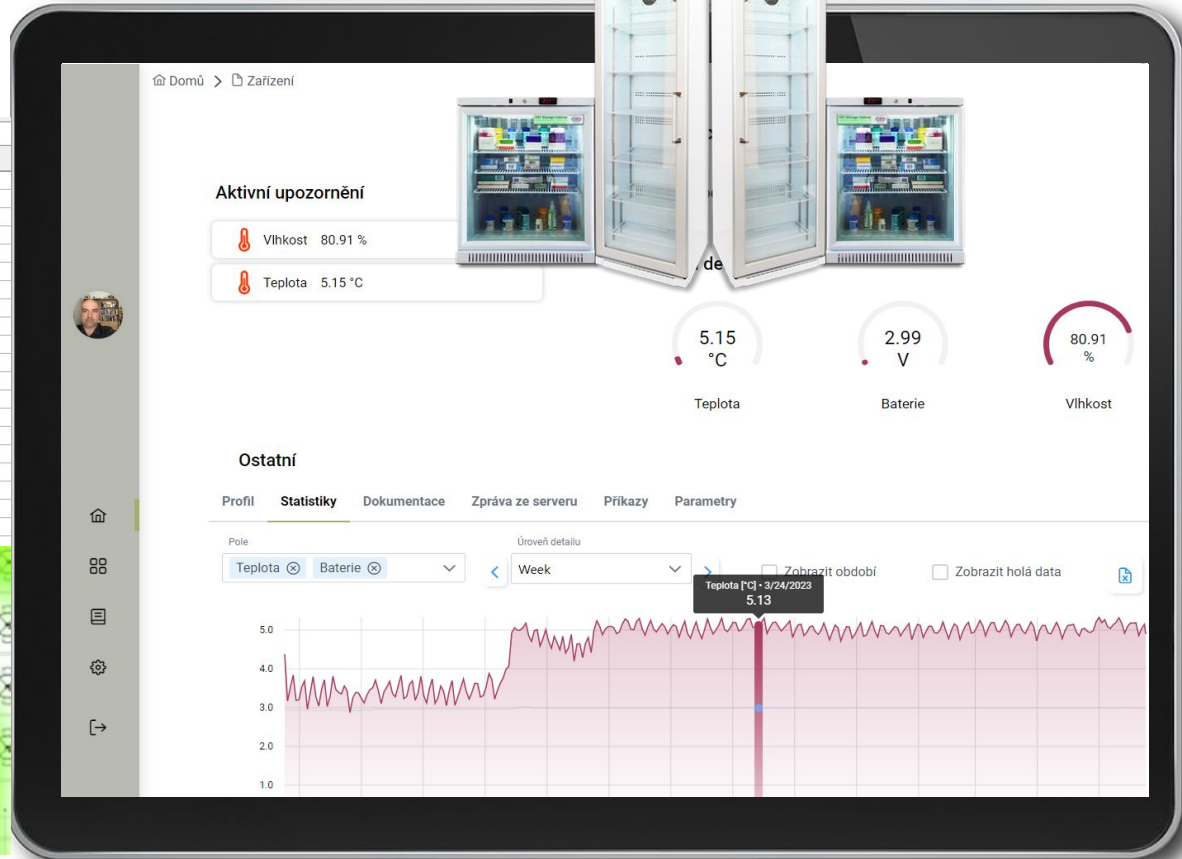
Domů > Zařízení

Aktivní upozornění

Vlhkost 80.91 %

Teplota 5.15 °C

de

5.15 °C

Teplota

2.99 V

Baterie

80.91 %

Vlhkost

Ostatní

Profil Statistiky Dokumentace Zpráva ze serveru Příkazy Parametry

Pole

Teplota ⊗ Baterie ⊗

Úroveň detailu

Week

Zobrazit období

Zobrazit holá data

Teplota [°C] • 3/24/2023
5.13

5.0
4.0
3.0
2.0
1.0